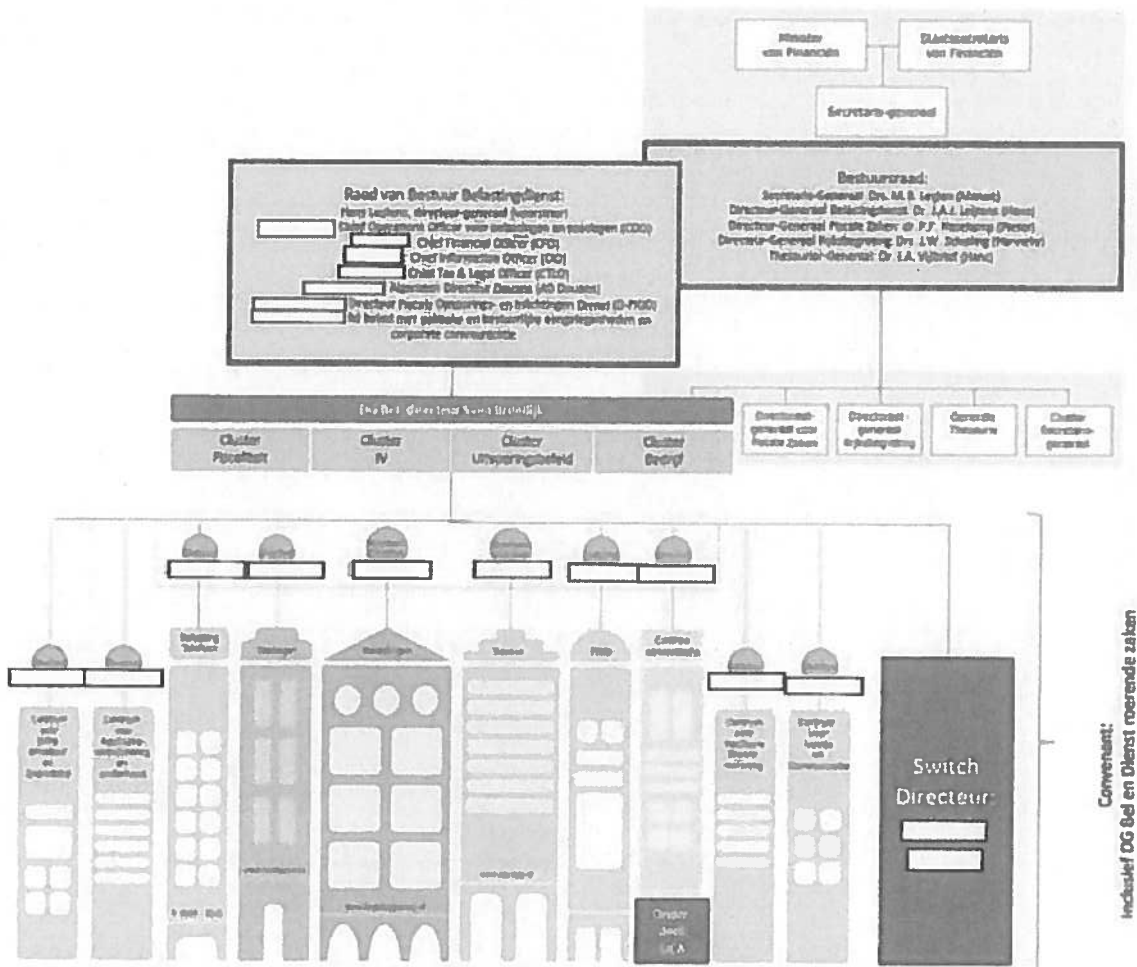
Minister van Financiën

Staatssecretaris van Financiën

Secretaris-generaal

Bestuursraad:
Secretaris-Generaal: Drs. M.B. Leijten (Manon)
Directeur-Generaal Belastingdienst: Dr. J.A.I. Leijtens (Hans)
Directeur-Generaal Fiscale Zaken: dr. P.F. Hasekamp (Pieter)
Directeur-Generaal Rijksbegroting: Drs. J.W. Schuiling (Harmenke)
Thesaurier-Generaal: Dr. E.A. Vijlbrief (Hans)

Raad van Bestuur Belastingdienst:
Hans Leijtens, directeur-generaal (voorzitter)
Chief Operations Officer voor toeslagen en toeslagen (COO)
Chief Financial Officer (CFO)
Chief Information Officer (CIO)
Chief Tax & Legal Officer (CTLO)
Algemeen Directeur Douane (AD Douane)
Directeur Fiscale Opsporings- en Inlichtingen Dienst (D-FIOD)
Is belast met gelijke en intensieve eindverantwoordelijkheden en corporate commerciële

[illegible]

Cluster Fiscaliteit

Cluster IV

Cluster Uitvoeringsbeleid

Cluster Bedrijf

Directoraat-generaal voor Fiscale Zaken

Directoraat-generaal Rijksbegroting

Generale Thesaurie

Cluster Secretaris-generaal

Belasting Telefoon

Heerlen

Apeldoorn

Toeslagen

FIOD

Centrale administratie

Campus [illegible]

Campus voor Applicatie-ontwikkeling en onderhoud

Campus voor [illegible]

Campus voor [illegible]

Onder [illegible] SILA

Switch Directeur

Convenant:
Inclusief DG Bel en Dienst roerende zaken